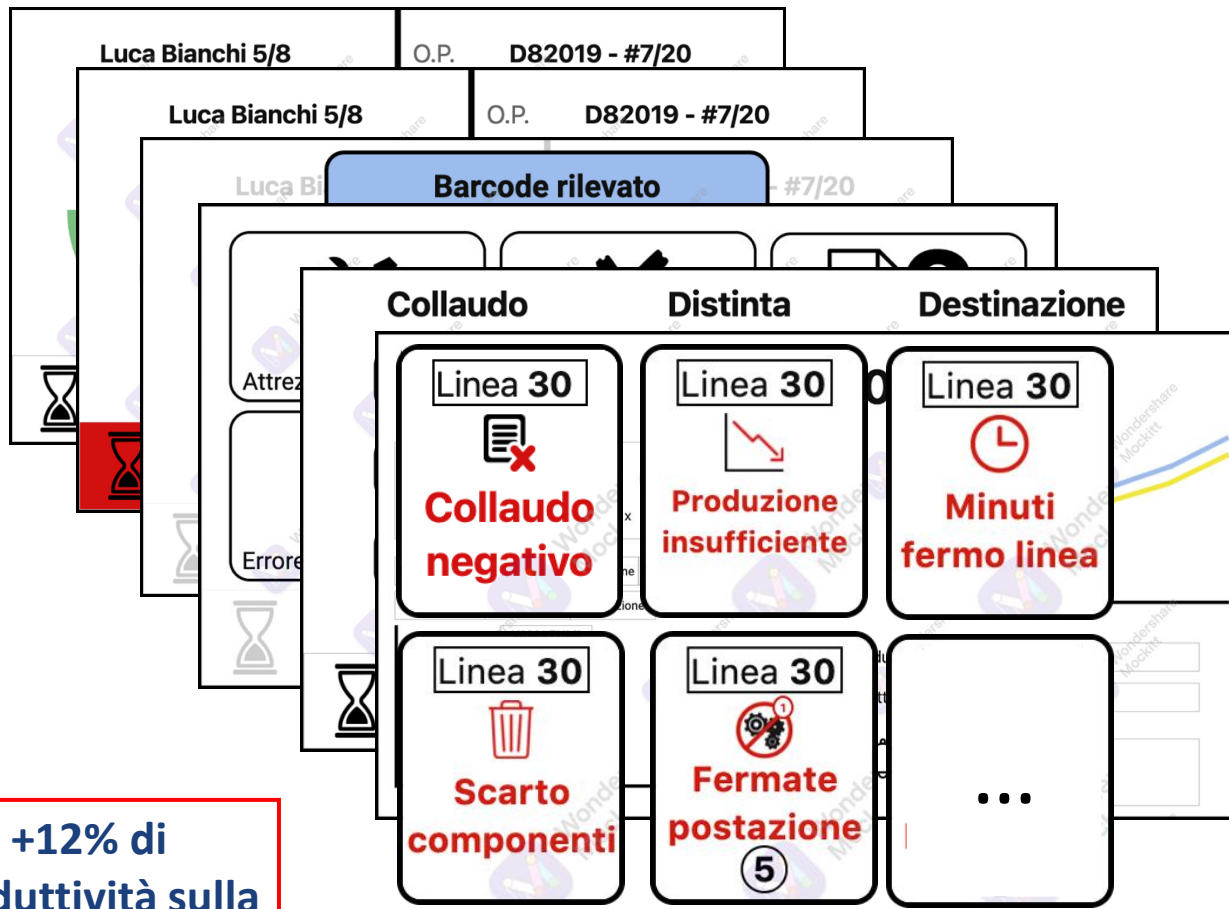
Luca Bianchi 5/8

O.P. D82019 - #7/20

Luca Bianchi 5/8

O.P. D82019 - #7/20

Luca Bi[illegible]

Barcode rilevato

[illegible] - #7/20

Attrez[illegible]

Errore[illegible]

Collaudo

Distinta

Destinazione

Linea 30

Collaudo negativo

Linea 30

Produzione insufficiente

Linea 30

Minuti fermo linea

Linea 30

Scarto componenti

Linea 30

Fermate postazione

5

...

+12% di
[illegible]duttività sulla